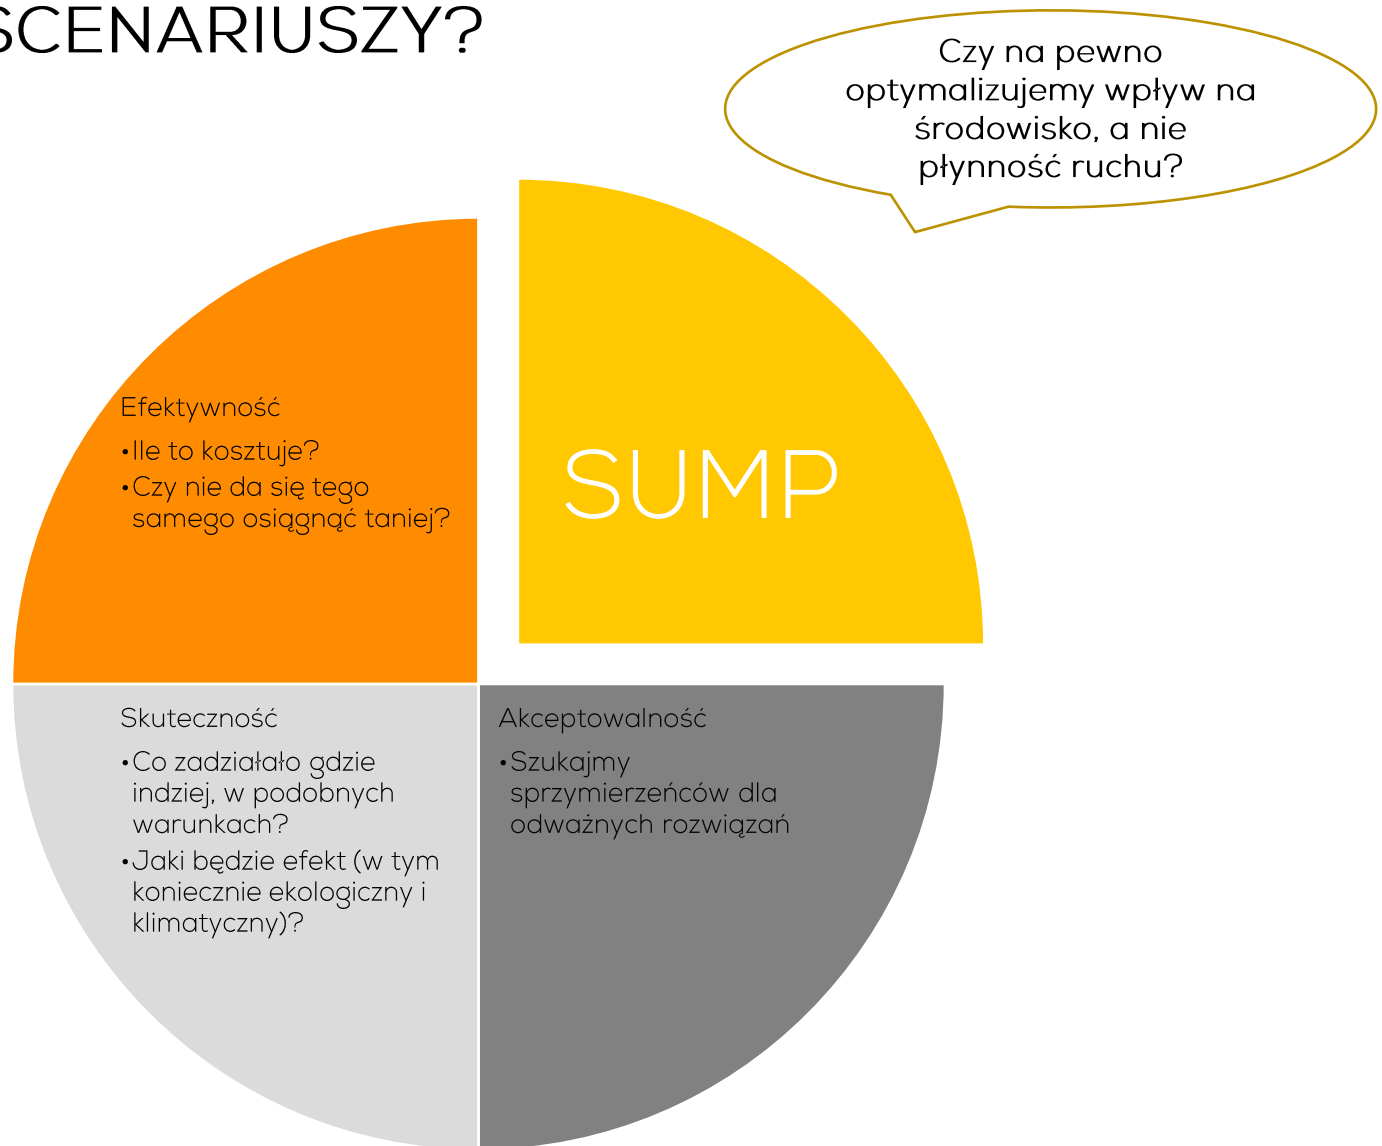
SCENARIUSZY?

Czy na pewno optymalizujemy wpływ na środowisko, a nie płynność ruchu?

Efektywność
•Ile to kosztuje?
•Czy nie da się tego samego osiągnąć taniej?

SUMP

Skuteczność
•Co zadziałało gdzie indziej, w podobnych warunkach?
•Jaki będzie efekt (w tym koniecznie ekologiczny i klimatyczny)?

Akceptowalność
•Szukajmy sprzymierzeńców dla odważnych rozwiązań